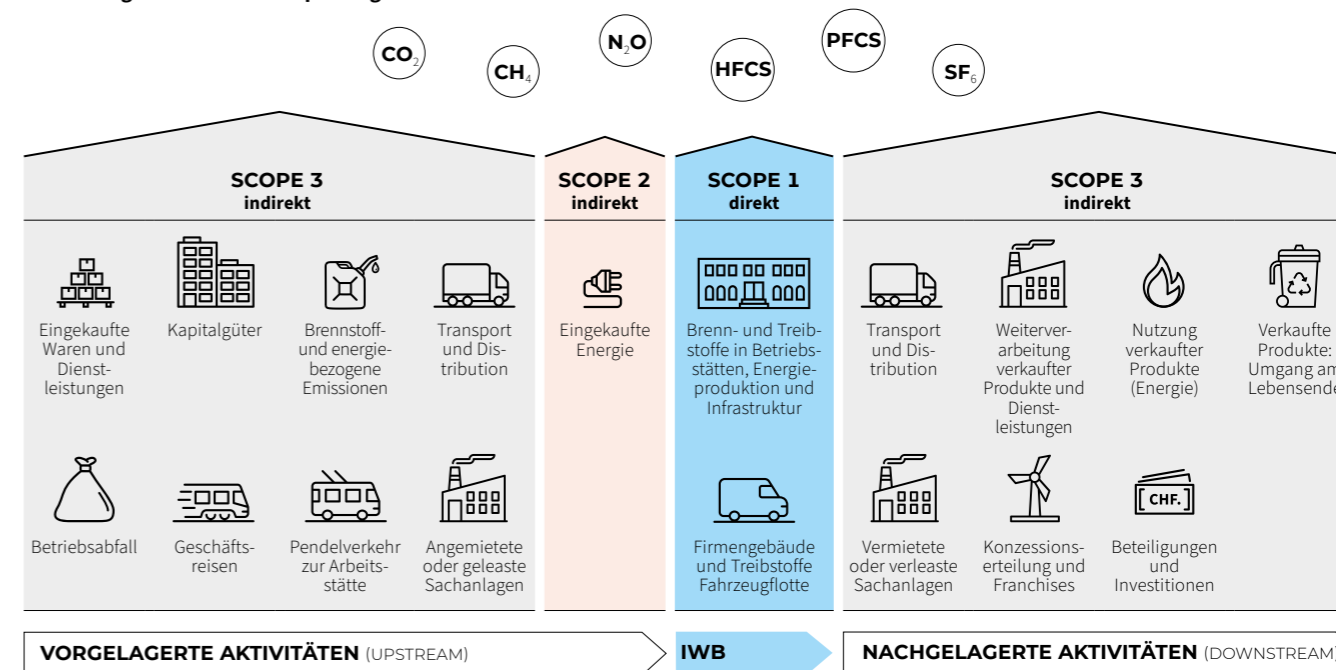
$CO_2$ $CH_4$ $N_2O$ HFCS PFCS $SF_6$

SCOPE 3
indirekt

Eingekaufte Waren und Dienstleistungen

Kapitalgüter

Brennstoff- und energiebezogene Emissionen

Transport und Distribution

Betriebsabfall

Geschäftsreisen

Pendelverkehr zur Arbeitsstätte

Angemietete oder geleaste Sachanlagen

SCOPE 2
indirekt

Eingekaufte Energie

SCOPE 1
direkt

Brenn- und Treibstoffe in Betriebsstätten, Energieproduktion und Infrastruktur

Firmengebäude und Treibstoffe Fahrzeugflotte

SCOPE 3
indirekt

Transport und Distribution

Weiterverarbeitung verkaufter Produkte und Dienstleistungen

Nutzung verkaufter Produkte (Energie)

Verkaufte Produkte: Umgang am Lebensende

Vermietete oder verleaste Sachanlagen

Konzessionserteilung und Franchises

CHF.

Beteiligungen und Investitionen

VORGELAGERTE AKTIVITÄTEN (UPSTREAM)

IWB

NACHGELAGERTE AKTIVITÄTEN (DOWNSTREAM)